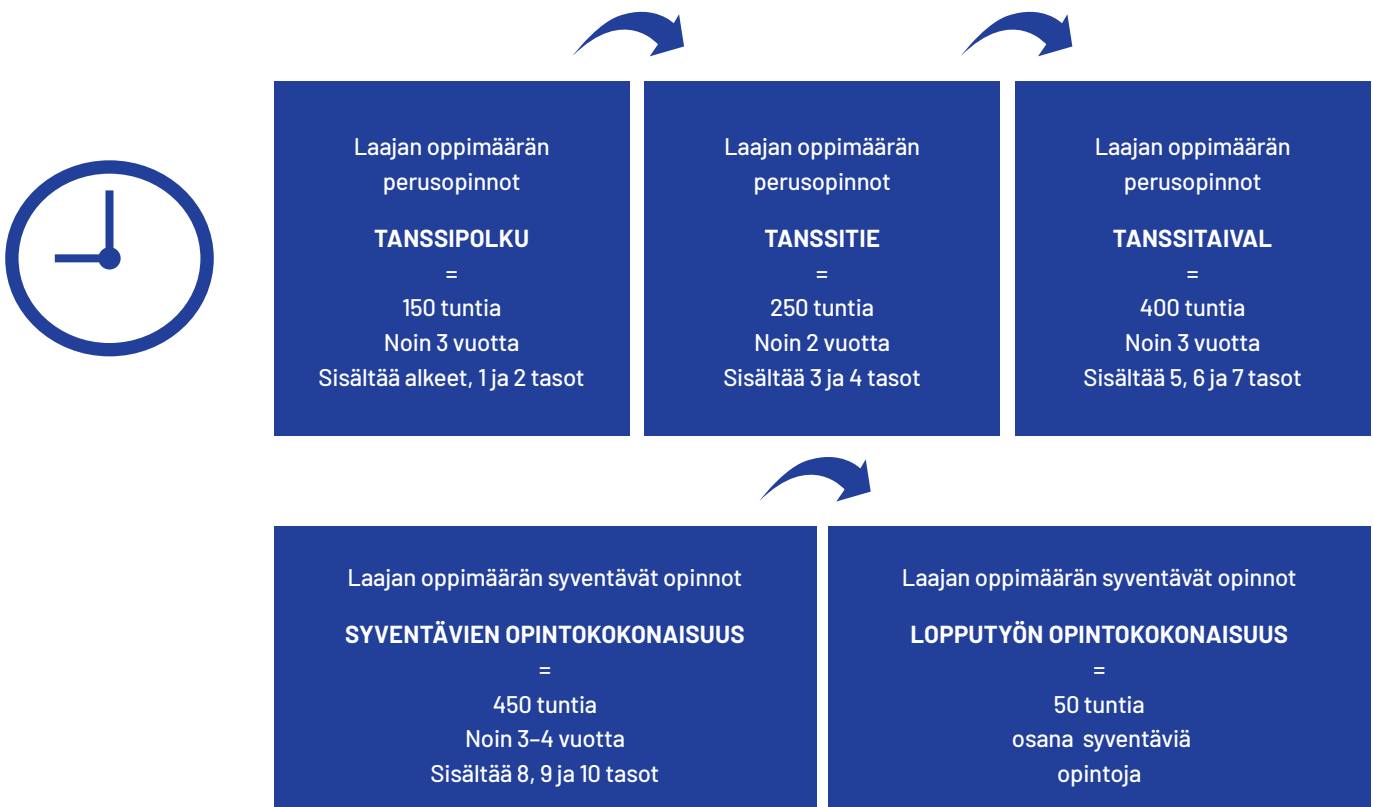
Laajan oppimäärän perusopinnot

**TANSSIPOLKU**
=
150 tuntia
Noin 3 vuotta
Sisältää alkeet, 1 ja 2 tasot

Laajan oppimäärän perusopinnot

**TANSSITIE**
=
250 tuntia
Noin 2 vuotta
Sisältää 3 ja 4 tasot

Laajan oppimäärän perusopinnot

**TANSSITAIVAL**
=
400 tuntia
Noin 3 vuotta
Sisältää 5, 6 ja 7 tasot

Laajan oppimäärän syventävät opinnot

**SYVENTÄVIEN OPINTOKOKONAISUUS**
=
450 tuntia
Noin 3–4 vuotta
Sisältää 8, 9 ja 10 tasot

Laajan oppimäärän syventävät opinnot

**LOPPUTYÖN OPINTOKOKONAISUUS**
=
50 tuntia
osana syventäviä
opintoja